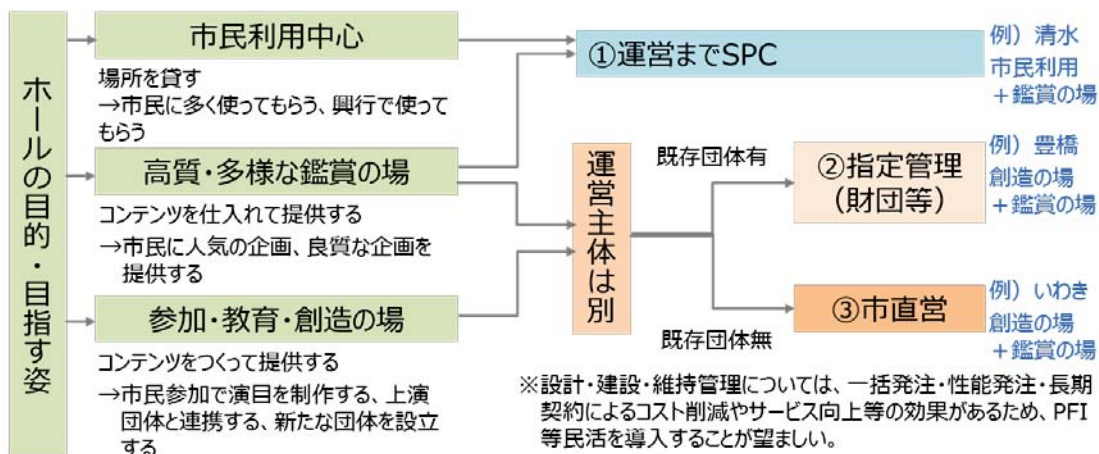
ホールの目的・目指す姿

市民利用中心

場所を貸す
→市民に多く使ってもらう、興行で使ってもらう

高質・多様な鑑賞の場

コンテンツを仕入れて提供する
→市民に人気の企画、良質な企画を提供する

参加・教育・創造の場

コンテンツをつくって提供する
→市民参加で演目を制作する、上演団体と連携する、新たな団体を設立する

①運営までSPC

例）清水
市民利用
＋鑑賞の場

運営主体は別

既存団体有

②指定管理
（財団等）

例）豊橋
創造の場
＋鑑賞の場

③市直営

既存団体無

例）いわき
創造の場
＋鑑賞の場

※設計・建設・維持管理については、一括発注・性能発注・長期契約によるコスト削減やサービス向上等の効果があるため、PFI等民活を導入することが望ましい。